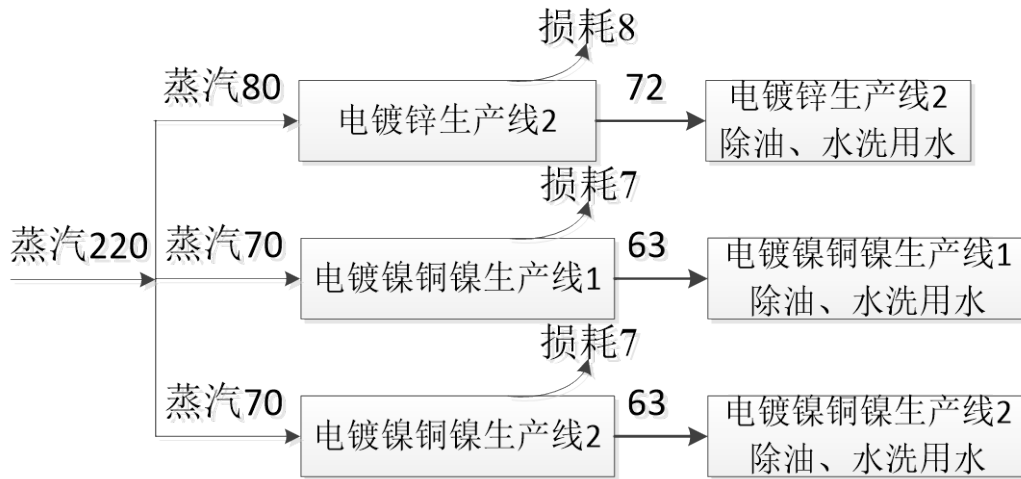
损耗8

蒸汽80

电镀锌生产线2

72

电镀锌生产线2
除油、水洗用水

损耗7

蒸汽220

蒸汽70

电镀镍铜镍生产线1

63

电镀镍铜镍生产线1
除油、水洗用水

损耗7

蒸汽70

电镀镍铜镍生产线2

63

电镀镍铜镍生产线2
除油、水洗用水